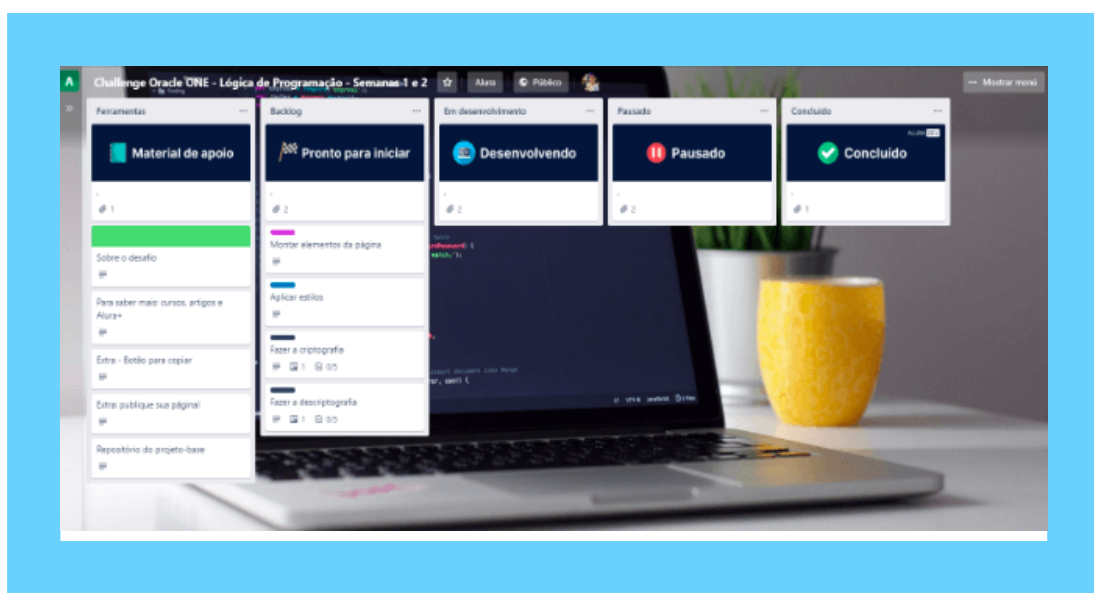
A

Challenge Oracle ONE - Lógica de Programação - Semanas 1 e 2

Alura

Público

··· Mostrar menu

Ferramentas

Material de apoio

1

Sobre o desafio

Para saber mais: cursos, artigos e Alura+

Extra - Botão para copiar

Extra: publique sua página!

Repositório do projeto-base

Backlog

Pronto para iniciar

2

Montar elementos da página

Aplicar estilos

Fazer a criptografia

1 0/5

Fazer a descriptografia

1 0/5

Em desenvolvimento

Desenvolvendo

2

Pausado

Pausado

2

Concluído

Concluído

1